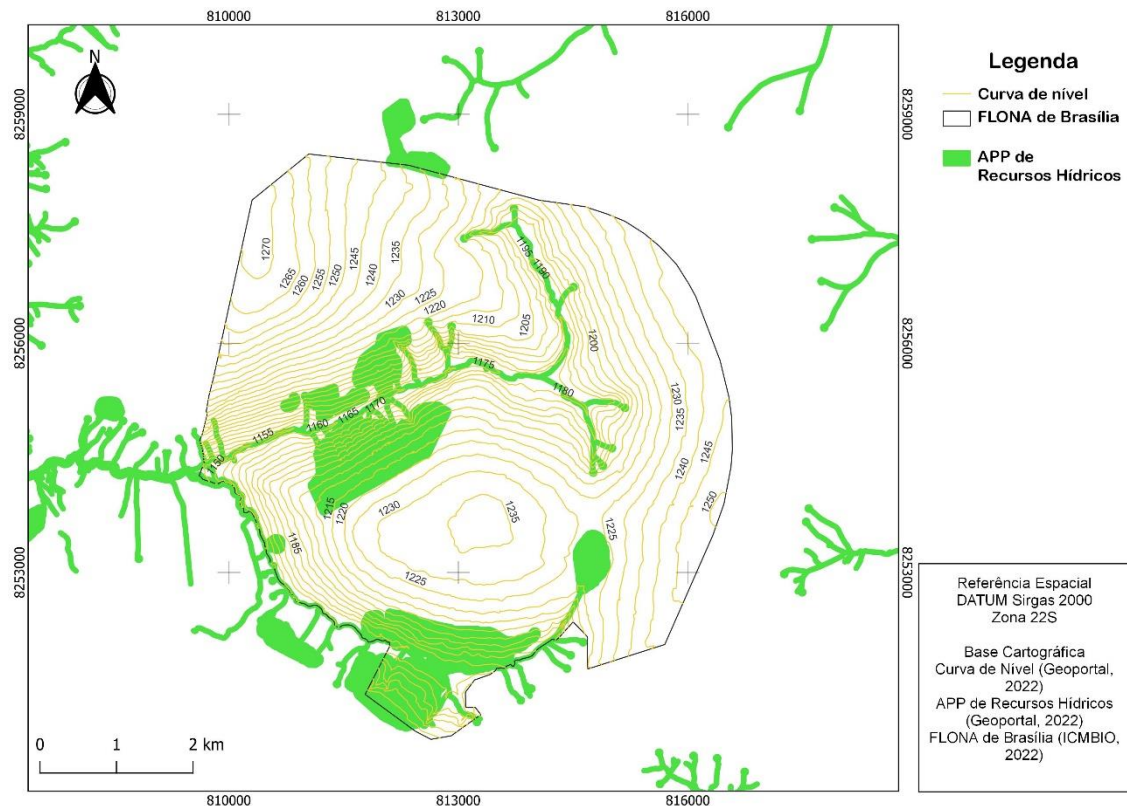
810000 813000 816000

Legenda
Curva de nível
FLONA de Brasília
APP de Recursos Hídricos

8259000
8256000
8253000

8259000
8256000
8253000

N

1270
1265
1260
1255
1250
1245
1240
1235
1230
1225
1220
1210
1205
1195
1190
1200
1175
1180
1170
1165
1160
1155
1150
1230
1235
1240
1245
1250
1215
1220
1230
1235
1225
1185
1225

0 1 2 km

Referência Espacial
DATUM Sirgas 2000
Zona 22S

Base Cartográfica
Curva de Nível (Geoportal, 2022)
APP de Recursos Hídricos (Geoportal, 2022)
FLONA de Brasília (ICMBIO, 2022)

810000 813000 816000